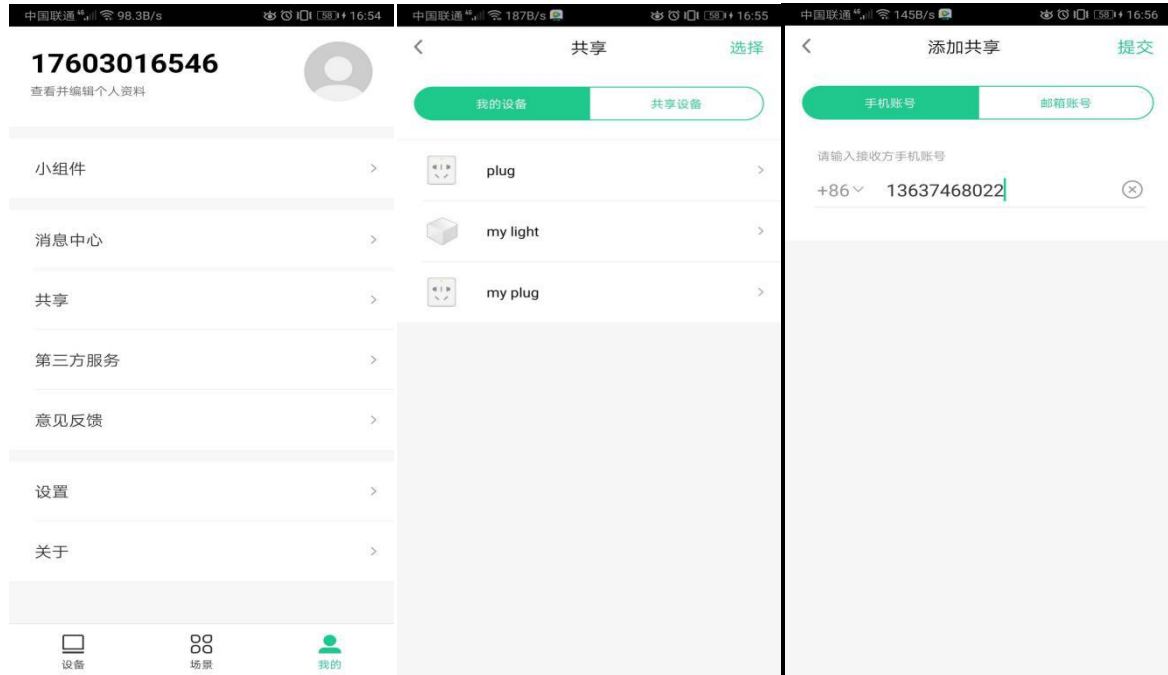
中国联通 98.3B/s 58 16:54

17603016546
查看并编辑个人资料

小组件 >

消息中心 >

共享 >

第三方服务 >

意见反馈 >

设置 >

关于 >

设备 场景 我的

中国联通 187B/s 58 16:55

< 共享 选择

我的设备 共享设备

plug >

my light >

my plug >

中国联通 145B/s 58 16:56

< 添加共享 提交

手机账号 邮箱账号

请输入接收方手机账号
+86 13637468022